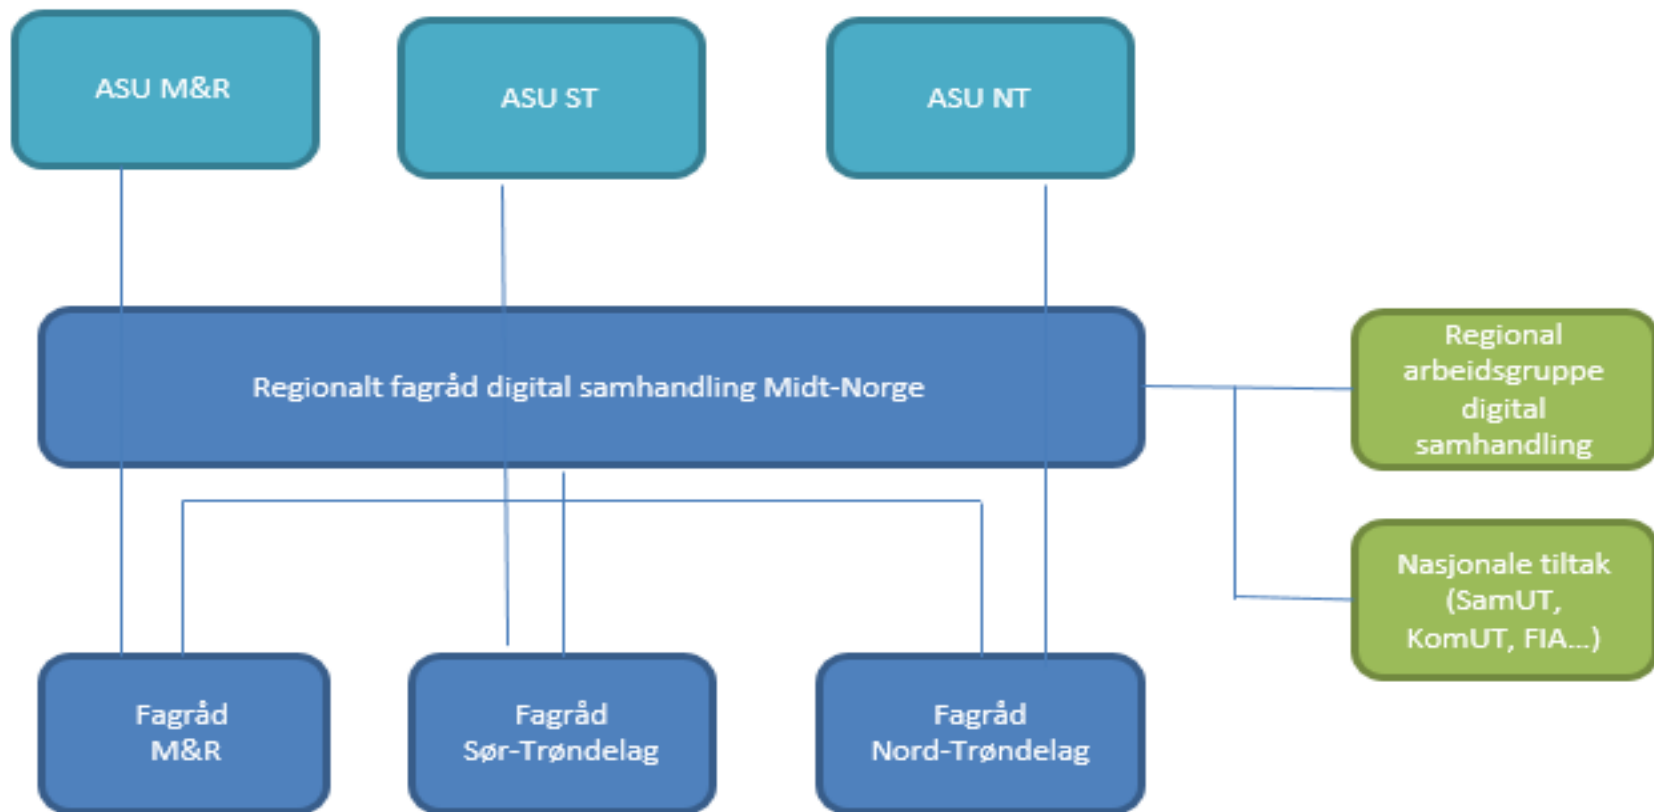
ASU M&R

ASU ST

ASU NT

Regionalt fagråd digital samhandling Midt-Norge

Regional arbeidsgruppe digital samhandling

Nasjonale tiltak (SamUT, KomUT, FIA...)

Fagråd M&R

Fagråd Sør-Trøndelag

Fagråd Nord-Trøndelag